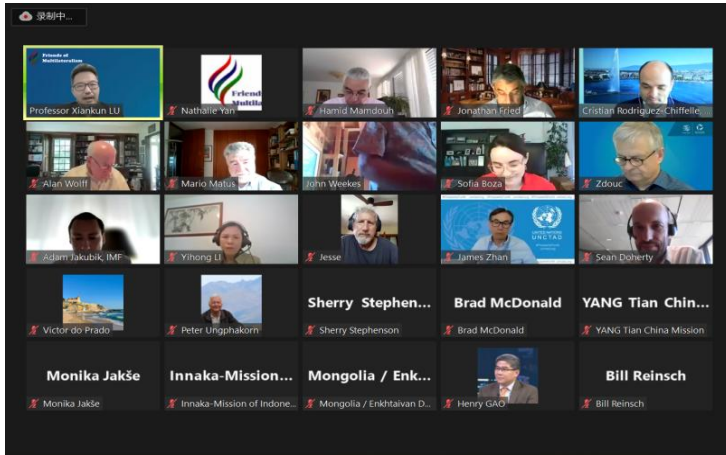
录制中...

Friends of Multilateralism

Professor Xiankun LU

Friend Multila

Nathalie Yan

Hamid Mamdouh

Jonathan Fried

Cristian Rodriguez-Chiffelle

Alan Wolff

Mario Matus

John Weekes

Sofia Boza

Zdouc

Adam Jakubik, IMF

Yihong LI

Jesse

UNITED NATIONS UNCTAD

James Zhan

Sean Doherty

Victor do Prado

Peter Ungphakorn

Sherry Stephen...

Sherry Stephenson

Brad McDonald

Brad McDonald

YANG Tian Chin...

YANG Tian China Mission

Monika Jakše

Monika Jakše

Innaka-Mission...

Innaka-Mission of Indone...

Mongolia / Enk...

Mongolia / Enkhtaivan D...

Henry GAO

Bill Reinsch

Bill Reinsch